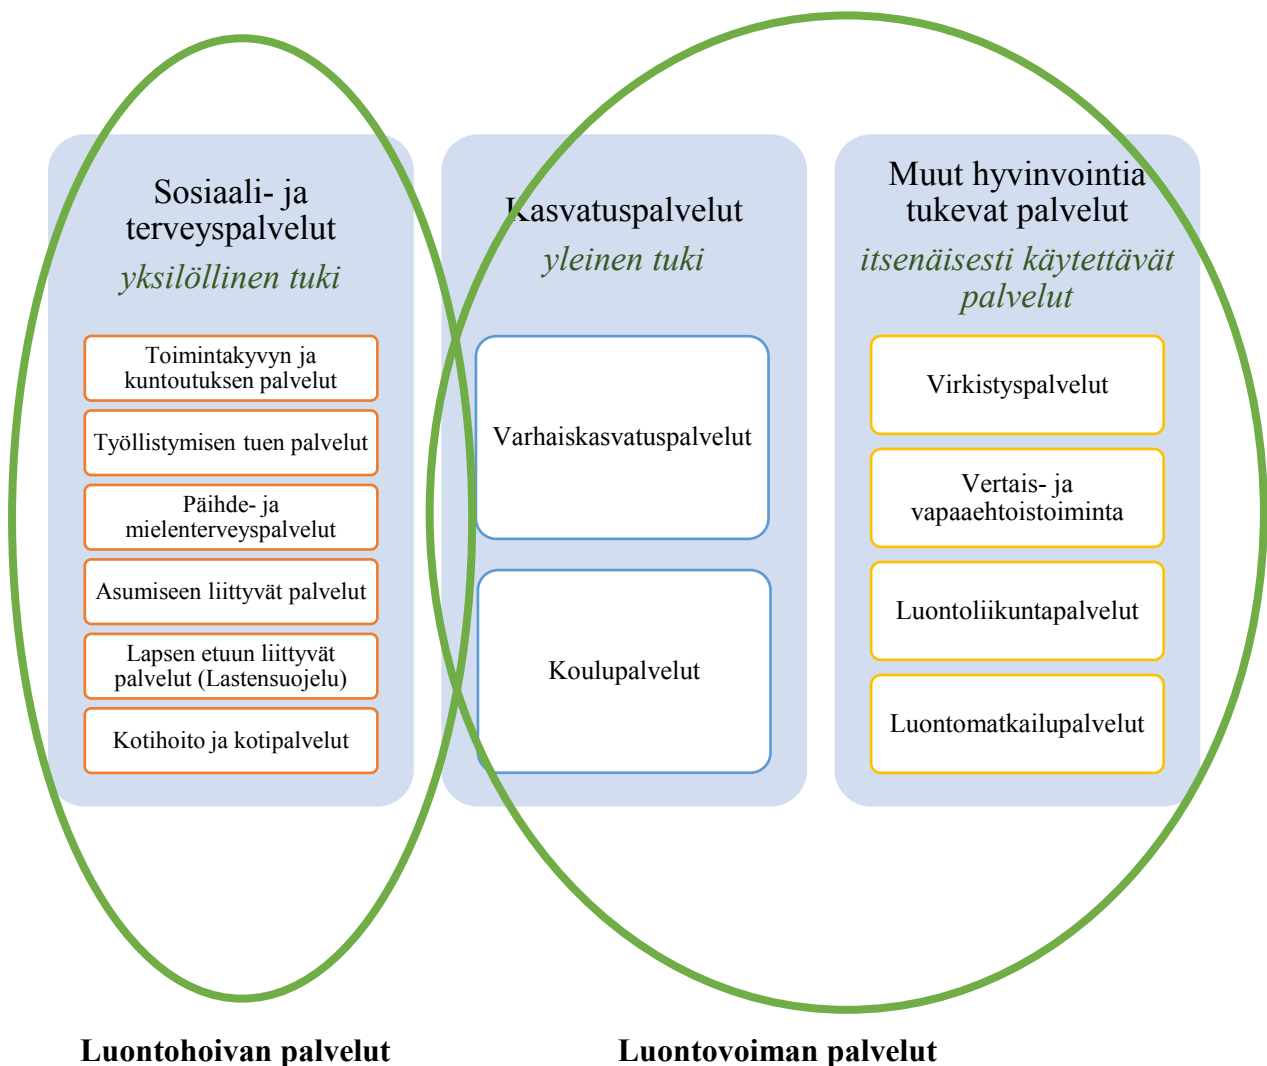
Sosiaali- ja terveyspalvelut
yksilöllinen tuki

Toimintakyvyn ja kuntoutuksen palvelut

Työllistymisen tuen palvelut

Päihde- ja mielenterveyspalvelut

Asumiseen liittyvät palvelut

Lapsen etuun liittyvät palvelut (Lastensuojelu)

Kotihoito ja kotipalvelut

Kasvatuspalvelut
yleinen tuki

Varhaiskasvatuspalvelut

Koulupalvelut

Muut hyvinvointia tukevat palvelut
itsenäisesti käytettävät palvelut

Virkistyspalvelut

Vertais- ja vapaaehtoistoiminta

Luontoliikuntapalvelut

Luontomatkailupalvelut

Luontohoivan palvelut

Luontovoiman palvelut